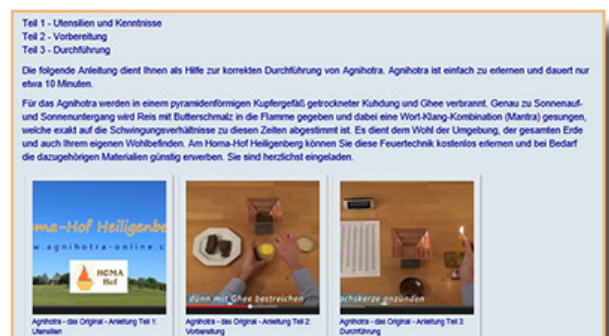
Teil 1 - Utensilien und Kenntnisse
Teil 2 - Vorbereitung
Teil 3 - Durchführung

Die folgende Anleitung dient Ihnen als Hilfe zur korrekten Durchführung von Agnihotra. Agnihotra ist einfach zu erlernen und dauert nur etwa 10 Minuten.

Für das Agnihotra werden in einem pyramidenförmigen Kupfergefäß getrockneter Kuhdung und Ghee verbrannt. Genau zu Sonnenaufgang und Sonnenuntergang wird Reis mit Butterschmalz in die Flamme gegeben und dabei eine Wort-Klang-Kombination (Mantra) gesungen, welche exakt auf die Schwingungsverhältnisse zu diesen Zeiten abgestimmt ist. Es dient dem Wohl der Umgebung, der gesamten Erde und auch Ihrem eigenen Wohlbefinden. Am Homa-Hof Heiligenberg können Sie diese Feuertechnik kostenlos erlernen und bei Bedarf die dazugehörigen Materialien günstig erwerben. Sie sind herzlichst eingeladen.

oma-Hof Heiligenbe
www.agnihotra-online.c
HOMA Hof

dünn mit Ghee bestreichen

achskerze anzünden

Agnihotra - das Original - Anleitung Teil 1: Utensilien

Agnihotra - das Original - Anleitung Teil 2: Vorbereitung

Agnihotra - das Original - Anleitung Teil 3: Durchführung